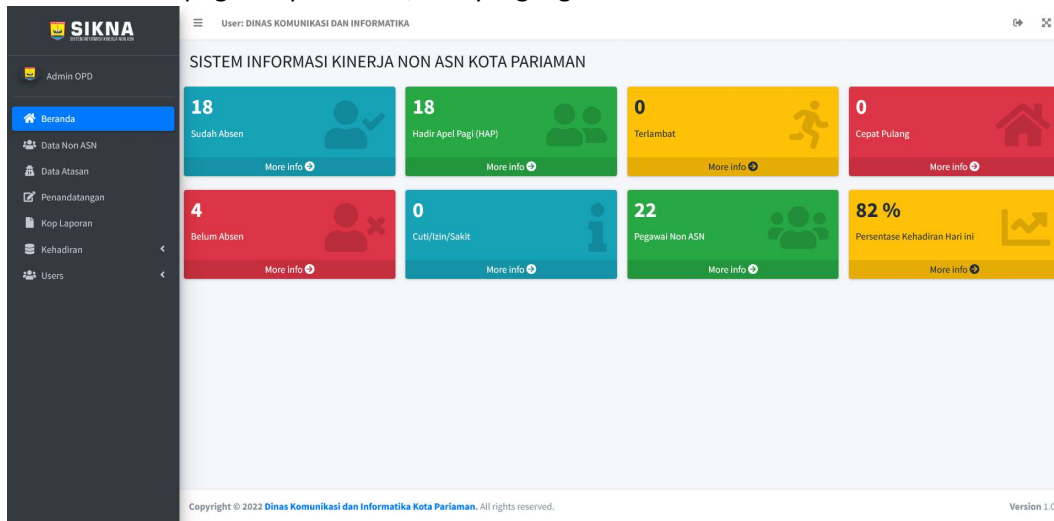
SIKNA
SISTEM INFORMASI KINERJA NON ASN

User: DINAS KOMUNIKASI DAN INFORMATIKA

Admin OPD

Beranda
Data Non ASN
Data Atasan
Penandatangan
Kop Laporan
Kehadiran
Users

SISTEM INFORMASI KINERJA NON ASN KOTA PARIAMAN

18
Sudah Absen
More info

18
Hadir Apel Pagi (HAP)
More info

0
Terlambat
More info

0
Cepat Pulang
More info

4
Belum Absen
More info

0
Cuti/Izin/Sakit
More info

22
Pegawai Non ASN
More info

82 %
Persentase Kehadiran Hari ini
More info

Copyright © 2022 Dinas Komunikasi dan Informatika Kota Pariaman. All rights reserved.

Version 1.0